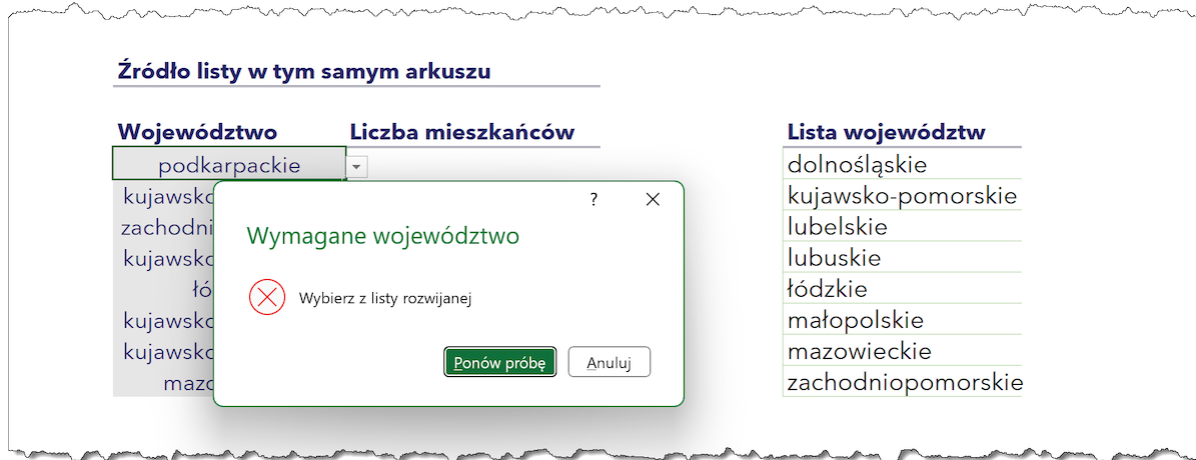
Źródło listy w tym samym arkuszu

| Województwo | Liczba mieszkańców |
|---|---|
| podkarpackie | |
| kujawsko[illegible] | |
| zachodni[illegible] | |
| kujawsko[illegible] | |
| łó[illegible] | |
| kujawsko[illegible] | |
| kujawsko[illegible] | |
| mazo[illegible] | |

?

Wymagane województwo

Wybierz z listy rozwijanej

Ponów próbę

Anuluj

| Lista województw |
|---|
| dolnośląskie |
| kujawsko-pomorskie |
| lubelskie |
| lubuskie |
| łódzkie |
| małopolskie |
| mazowieckie |
| zachodniopomorskie |